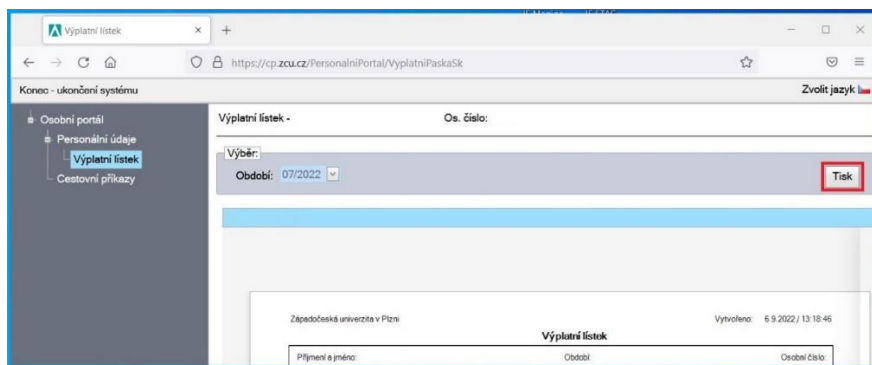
Výplatní lístek × +

https://cp.zcu.cz/PersonalniPortal/VyplatniPaskaSk

Konec - ukončení systému

Zvolit jazyk

Osobní portál
Personální údaje
Výplatní lístek
Cestovní příkazy

Výplatní lístek -

Os. číslo:

Výběr:
Období: 07/2022

Tisk

Západočeská univerzita v Plzni

Vytvořeno: 6.9.2022 / 13:18:46

Výplatní lístek

Příjmení a jméno:

Období:

Osobní číslo: